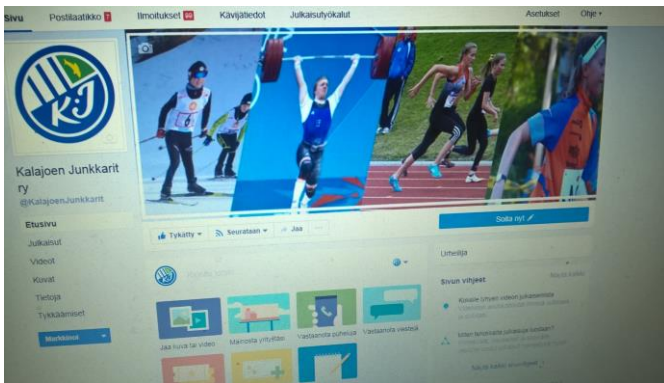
Sivu Postilaatikko 7 Ilmoitukset 46 Kävijätiedot Julkaisutyökalut Asetukset Ohje

Kalajoen Junkkarit ry
@KalajoenJunkkarit

Etusivu
Julkaisut
Videot
Kuvat
Tietoja
Tykkäämiset

Merkinnät

Tykätty Seurataan Jaa

Soita nyt

Urheilija

Sivun vihjeet

Jaa kuva tai video
Mainosta yritystäsi
Vastaanota puheluja
Vastaanota viestejä